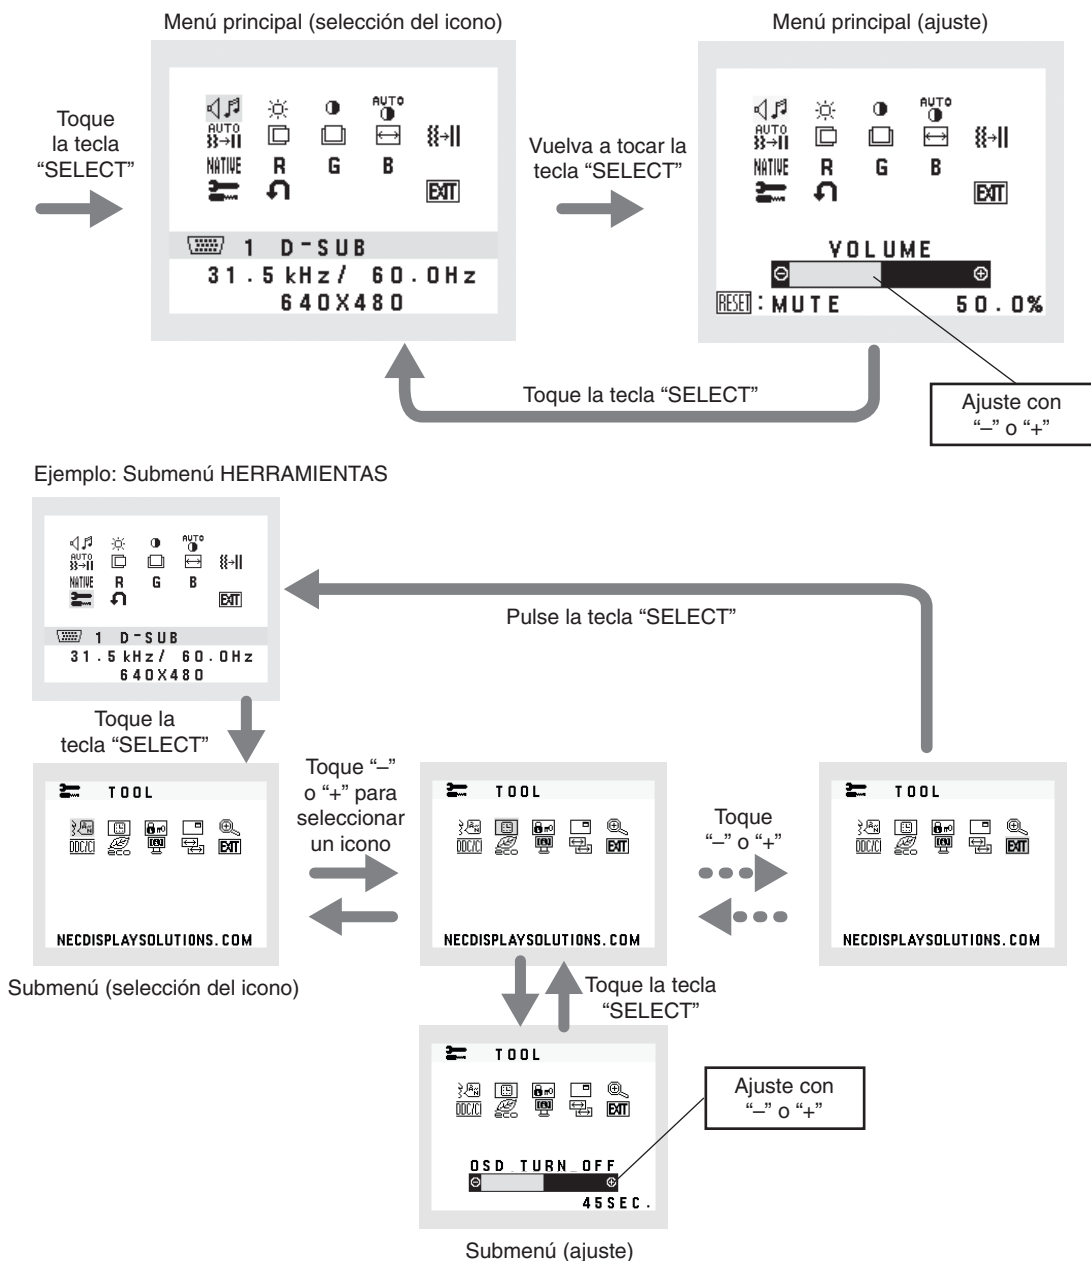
Menú principal (selección del icono)

Menú principal (ajuste)

Toque la tecla "SELECT"

AUTO
AUTO
NATIVE R G B
EXIT

1 D-SUB
31.5kHz/ 60.0Hz
640X480

Vuelva a tocar la tecla "SELECT"

AUTO
AUTO
NATIVE R G B
EXIT
VOLUME
RESET : MUTE 50.0%

Toque la tecla "SELECT"

Ajuste con "–" o "+"

Ejemplo: Submenú HERRAMIENTAS

AUTO
AUTO
NATIVE R G B
EXIT
1 D-SUB
31.5kHz/ 60.0Hz
640X480

Pulse la tecla "SELECT"

Toque la tecla "SELECT"

TOOL
DDC/CI EXIT
NECDISPLAYSOLUTIONS.COM

Submenú (selección del icono)

Toque "–" o "+" para seleccionar un icono

TOOL
DDC/CI EXIT
NECDISPLAYSOLUTIONS.COM

Toque "–" o "+"

TOOL
DDC/CI EXIT
NECDISPLAYSOLUTIONS.COM

Toque la tecla "SELECT"

TOOL
DDC/CI EXIT
OSD TURN OFF
45SEC.

Ajuste con "–" o "+"

Submenú (ajuste)